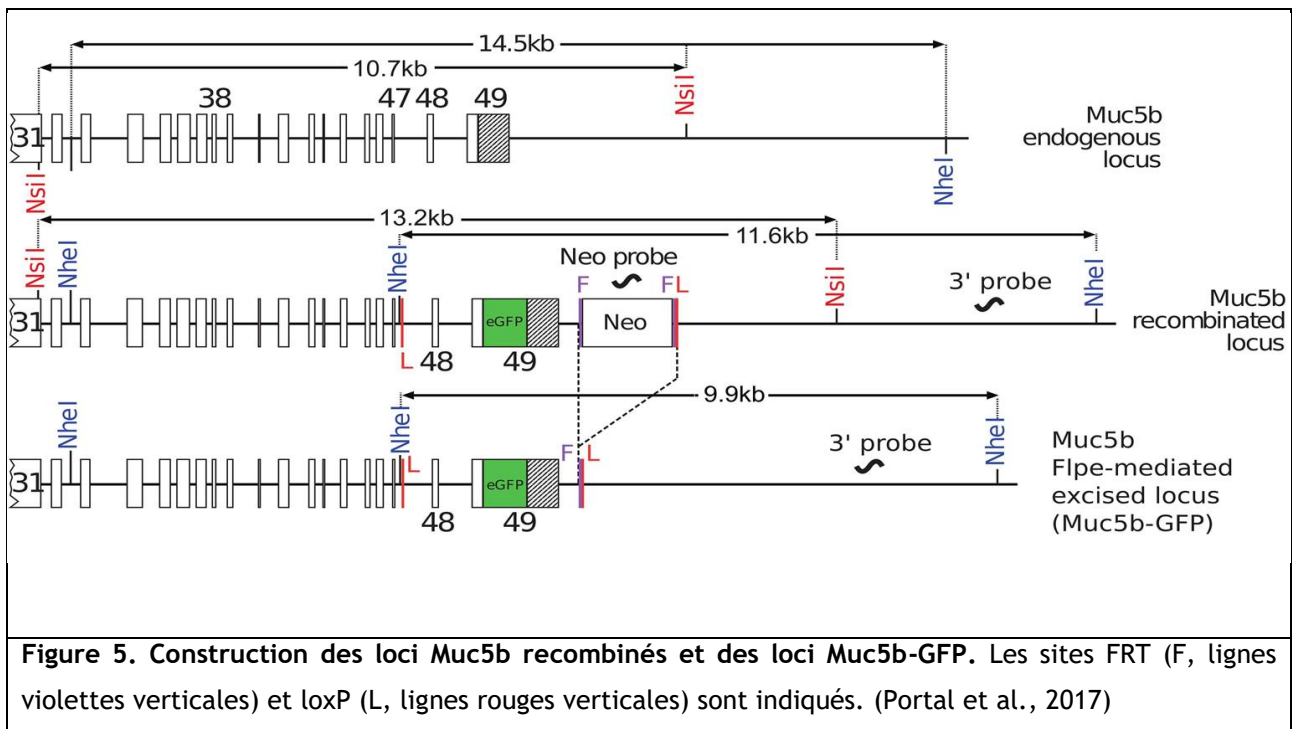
14.5kb
10.7kb
38
47 48
49
NsiI
Muc5b endogenous locus
31
NsiI
NheI

13.2kb
11.6kb
NsiI
NheI
NheI
Neo probe
F
F L
Neo
NsiI
3' probe
NheI
31
eGFP
L 48
49
Muc5b recombinated locus

9.9kb
NheI
NheI
3' probe
NheI
31
L
eGFP
F L
48
49
Muc5b Flpe-mediated excised locus (Muc5b-GFP)

**Figure 5. Construction des loci Muc5b recombinés et des loci Muc5b-GFP.** Les sites FRT (F, lignes violettes verticales) et loxP (L, lignes rouges verticales) sont indiqués. (Portal et al., 2017)